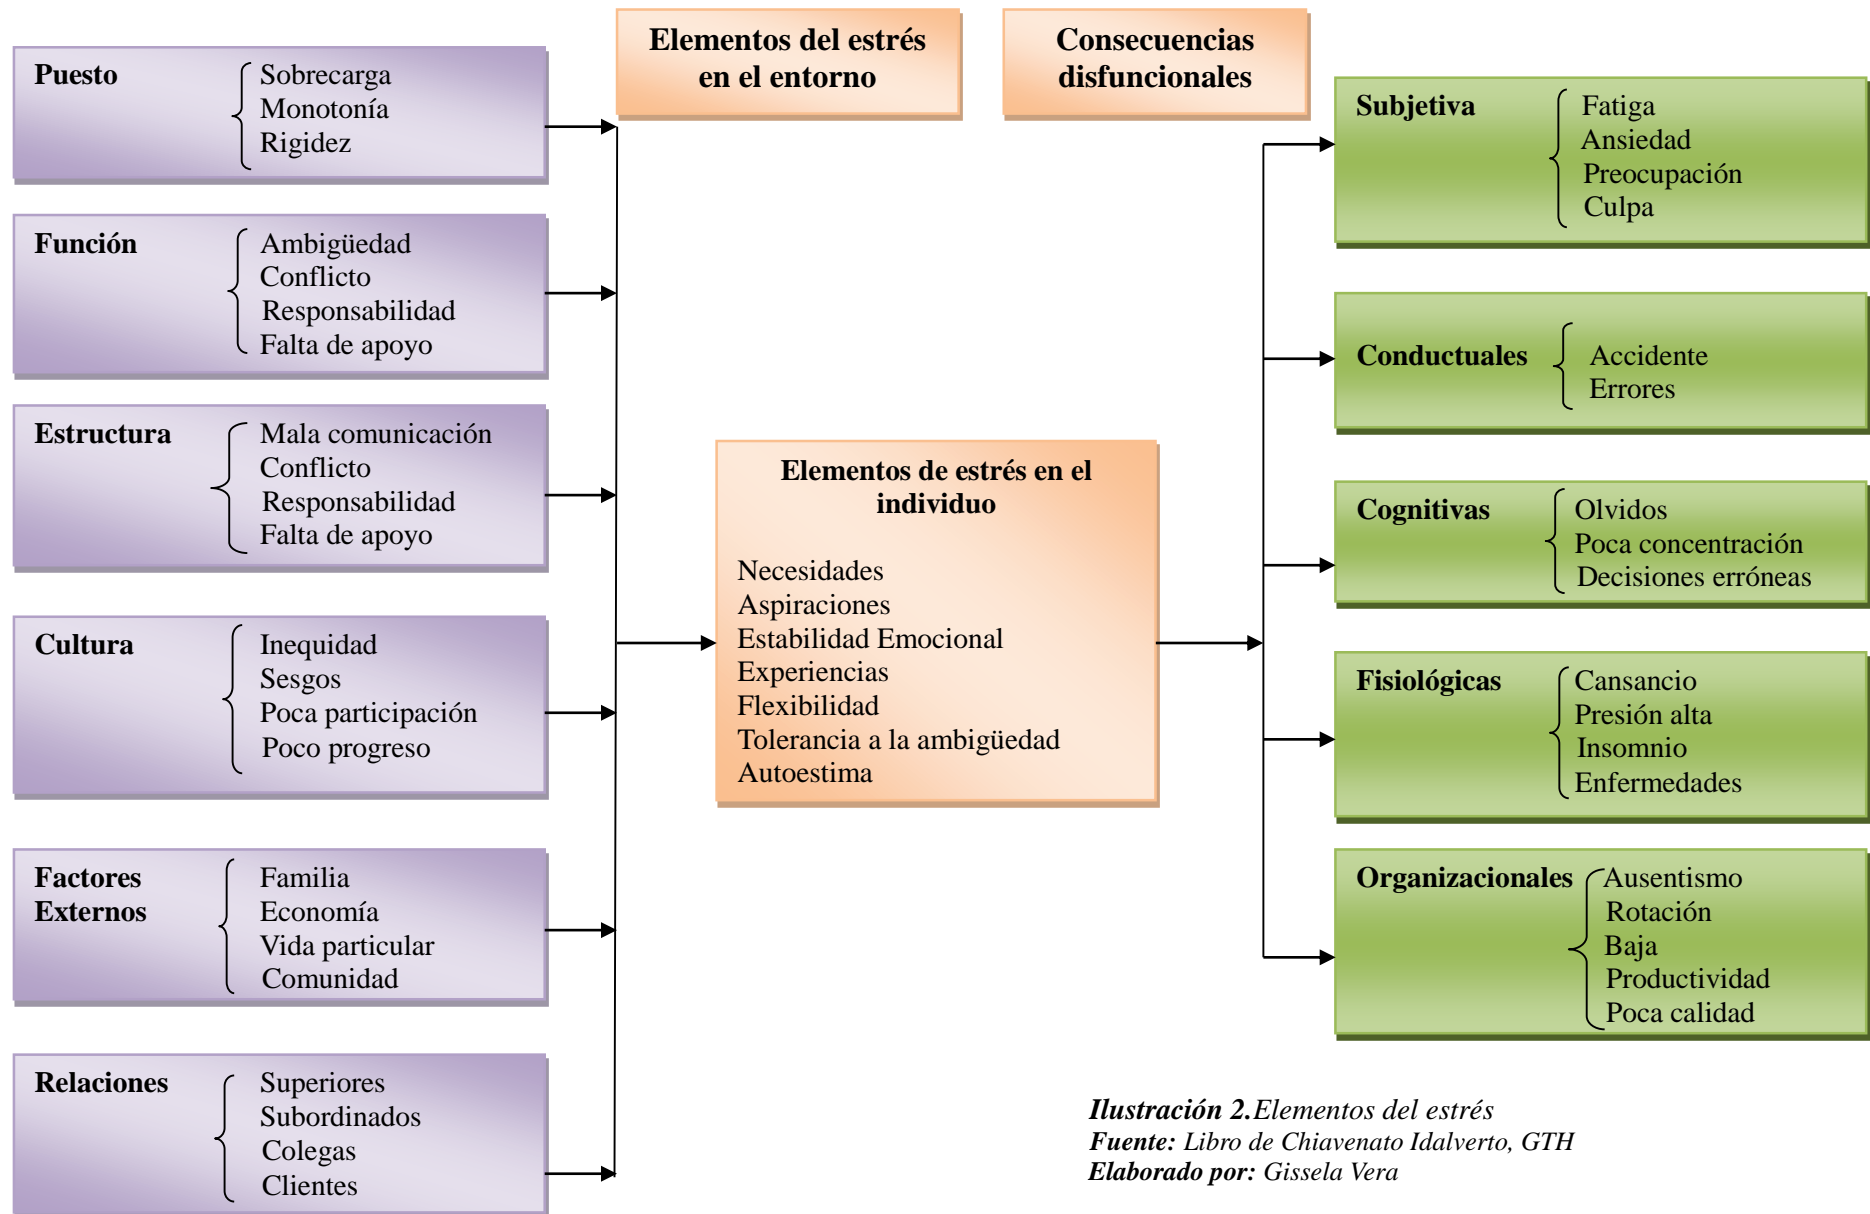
Elementos del estrés en el entorno

Consecuencias disfuncionales

Puesto
Sobrecarga
Monotonía
Rigidez

Función
Ambigüedad
Conflicto
Responsabilidad
Falta de apoyo

Estructura
Mala comunicación
Conflicto
Responsabilidad
Falta de apoyo

Cultura
Inequidad
Sesgos
Poca participación
Poco progreso

Factores Externos
Familia
Economía
Vida particular
Comunidad

Relaciones
Superiores
Subordinados
Colegas
Clientes

Elementos de estrés en el individuo

Necesidades
Aspiraciones
Estabilidad Emocional
Experiencias
Flexibilidad
Tolerancia a la ambigüedad
Autoestima

Subjetiva
Fatiga
Ansiedad
Preocupación
Culpa

Conductuales
Accidente
Errores

Cognitivas
Olvidos
Poca concentración
Decisiones erróneas

Fisiológicas
Cansancio
Presión alta
Insomnio
Enfermedades

Organizacionales
Ausentismo
Rotación
Baja
Productividad
Poca calidad

Ilustración 2.Elementos del estrés
Fuente: Libro de Chiavenato Idalverto, GTH
Elaborado por: Gissela Vera